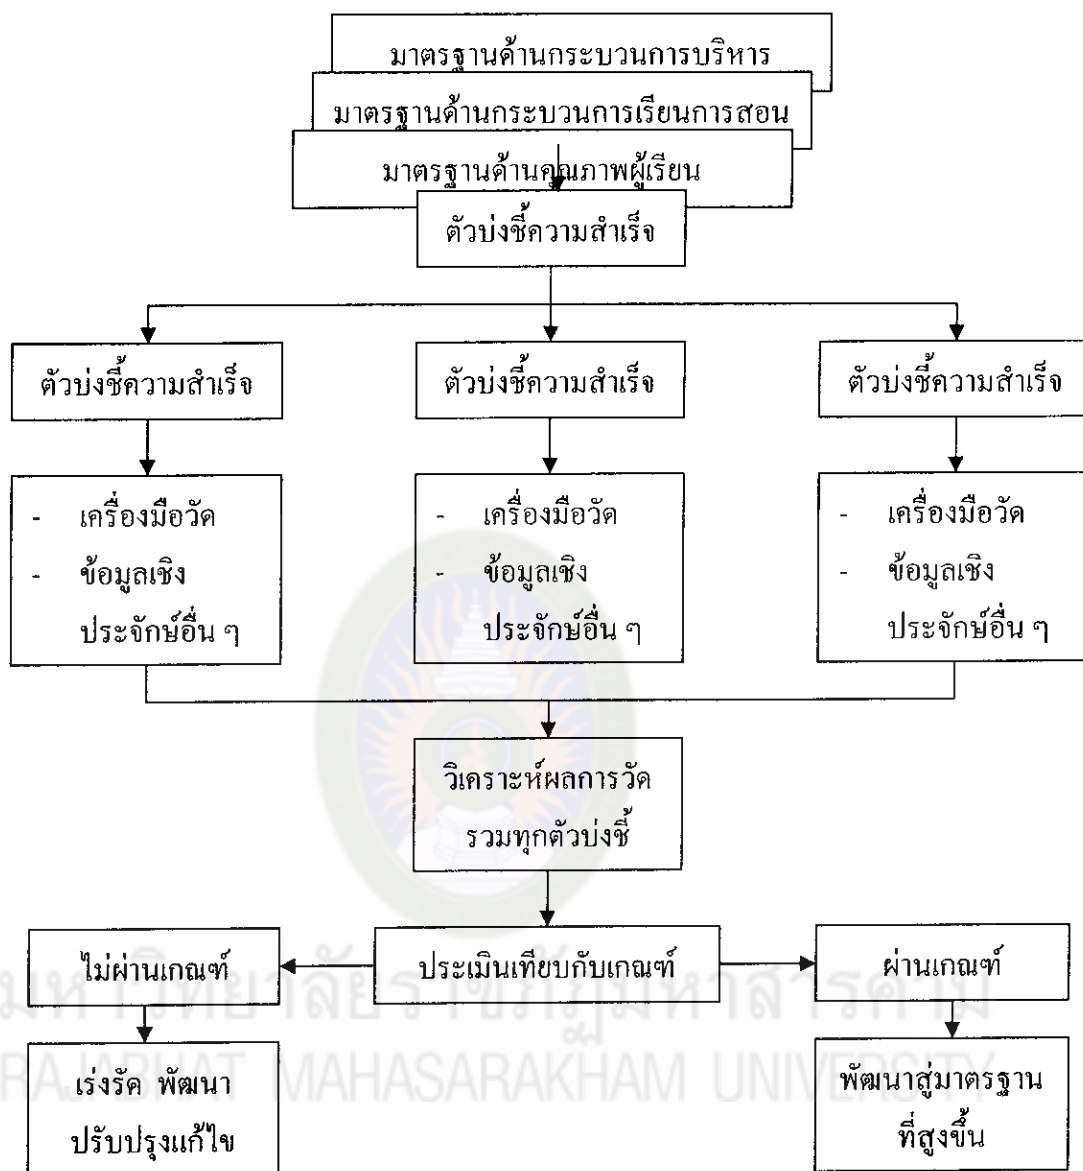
มาตรฐานด้านกระบวนการบริหาร

มาตรฐานด้านกระบวนการเรียนการสอน

มาตรฐานด้านคุณภาพผู้เรียน

ตัวบ่งชี้ความสำเร็จ

ตัวบ่งชี้ความสำเร็จ

ตัวบ่งชี้ความสำเร็จ

ตัวบ่งชี้ความสำเร็จ

- เครื่องมือวัด
- ข้อมูลเชิงประจักษ์อื่น ๆ

- เครื่องมือวัด
- ข้อมูลเชิงประจักษ์อื่น ๆ

- เครื่องมือวัด
- ข้อมูลเชิงประจักษ์อื่น ๆ

วิเคราะห์ผลการวัดรวมทุกตัวบ่งชี้

ไม่ผ่านเกณฑ์

ประเมินเทียบกับเกณฑ์

ผ่านเกณฑ์

เร่งรัด พัฒนา ปรับปรุงแก้ไข

พัฒนาสู่มาตรฐานที่สูงขึ้น

มหาวิทยาลัยราชภัฏมหาสารคาม
RAJABHAT MAHASARAKHAM UNIVERSITY